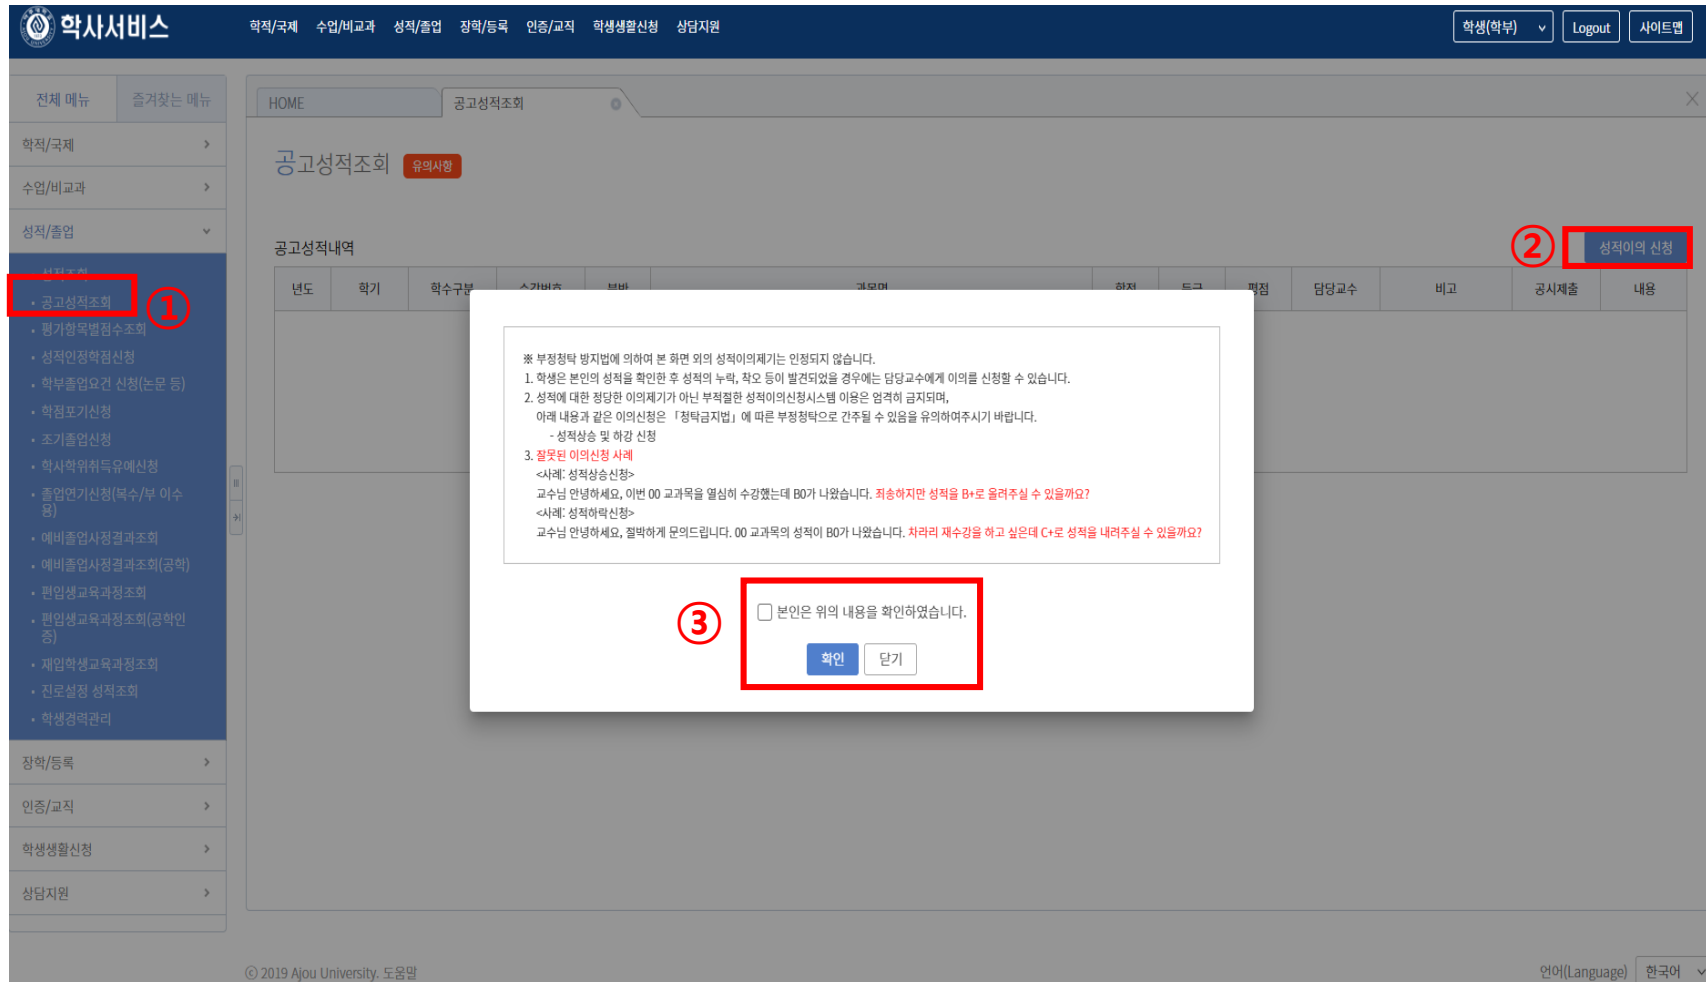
학사서비스

학적/국제 수업/비교과 성적/졸업 장학/등록 인증/교직 학생생활신청 상담지원

학생(학부) Logout 사이트맵

전체 메뉴 즐겨찾는 메뉴

학적/국제
수업/비교과
성적/졸업
성적조회
· 공고성적조회
· 평가항목별점수조회
· 성적인정학점신청
· 학부졸업요건 신청(논문 등)
· 학점포기신청
· 조기졸업신청
· 학사학위취득유예신청
· 졸업연기신청(복수/부 이수용)
· 예비졸업사정결과조회
· 예비졸업사정결과조회(공학)
· 편입생교육과정조회
· 편입생교육과정조회(공학인증)
· 재입학생교육과정조회
· 진로설정 성적조회
· 학생경력관리
장학/등록
인증/교직
학생생활신청
상담지원

①

HOME 공고성적조회

공고성적조회 유의사항

공고성적내역

② 성적이의 신청

| 년도 | 학기 | 학수구분 | 수강번호 | 분반 | 과목명 | 학점 | 등급 | 평점 | 담당교수 | 비고 | 공시제출 | 내용 |
|---|---|---|---|---|---|---|---|---|---|---|---|---|

※ 부정청탁 방지법에 의하여 본 화면 외의 성적이의제기는 인정되지 않습니다.
1. 학생은 본인의 성적을 확인한 후 성적의 누락, 착오 등이 발견되었을 경우에는 담당교수에게 이의를 신청할 수 있습니다.
2. 성적에 대한 정당한 이의제기가 아닌 부적절한 성적이의신청시스템 이용은 엄격히 금지되며,
아래 내용과 같은 이의신청은 「청탁금지법」에 따른 부정청탁으로 간주될 수 있음을 유의하여주시기 바랍니다.
- 성적상승 및 하강 신청
3. 잘못된 이의신청 사례
<사례: 성적상승신청>
교수님 안녕하세요, 이번 00 교과목을 열심히 수강했는데 B0가 나왔습니다. 죄송하지만 성적을 B+로 올려주실 수 있을까요?
<사례: 성적하락신청>
교수님 안녕하세요, 절박하게 문의드립니다. 00 교과목의 성적이 B0가 나왔습니다. 차라리 재수강을 하고 싶은데 C+로 성적을 내려주실 수 있을까요?

③ 본인은 위의 내용을 확인하였습니다.
확인 닫기

© 2019 Ajou University. 도움말

언어(Language) 한국어